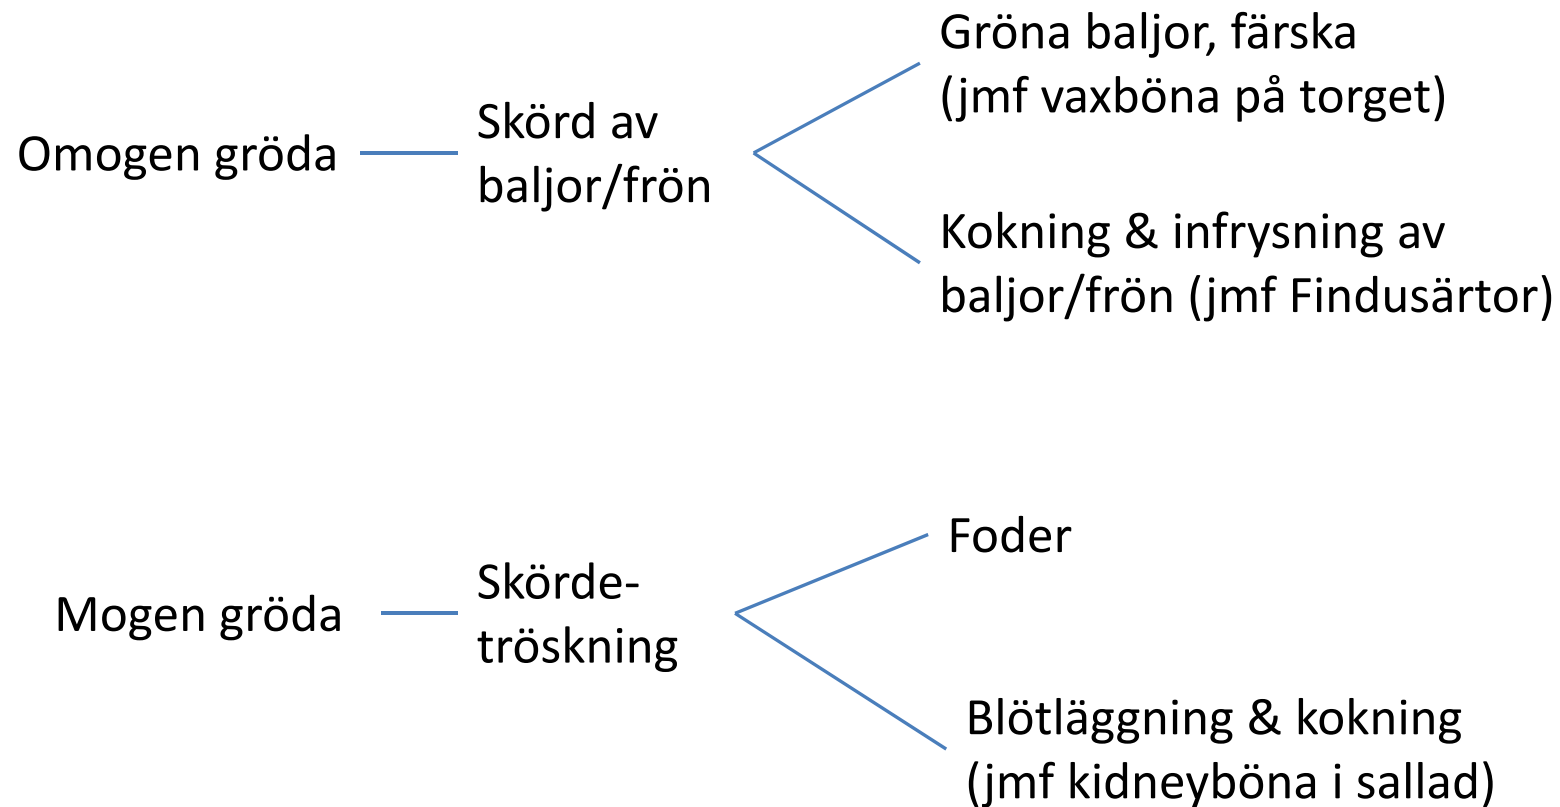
Omogen gröda

Skörd av baljor/frön

Gröna baljor, färska (jmf vaxböna på torget)

Kokning & infrysning av baljor/frön (jmf Findusärtor)

Mogen gröda

Skörde-tröskning

Foder

Blötläggning & kokning (jmf kidneyböna i sallad)